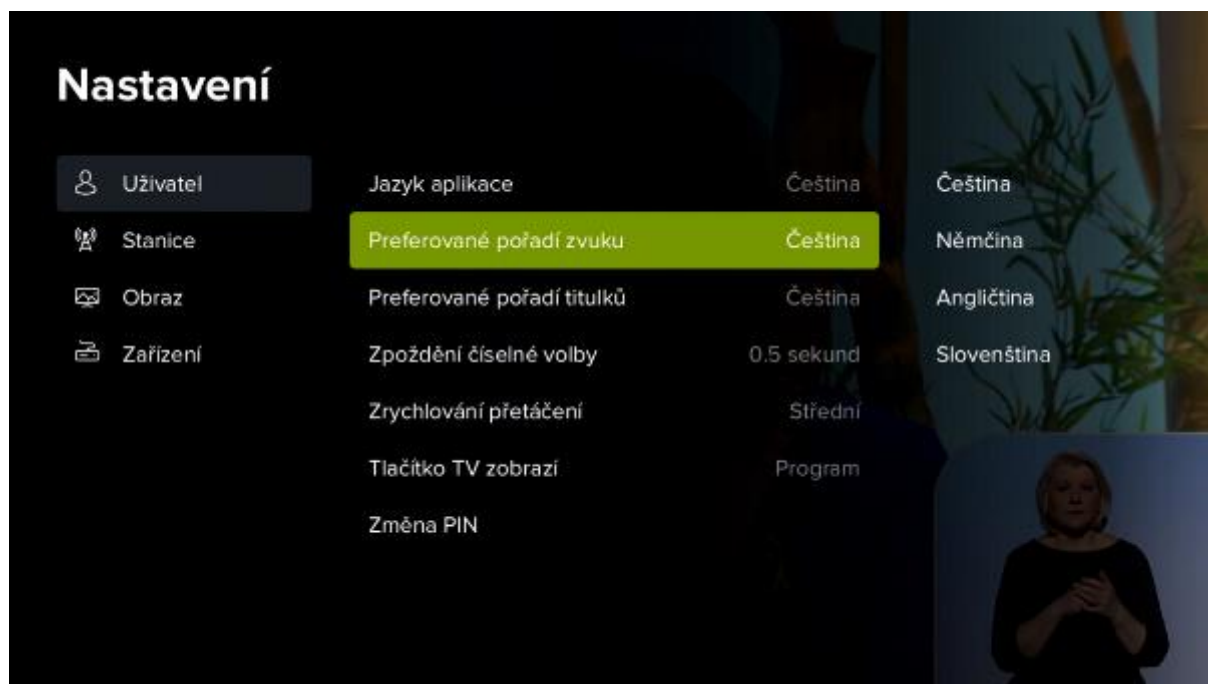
Nastavení

Uživatel
Stanice
Obraz
Zařízení

Jazyk aplikace Čeština
Preferované pořadí zvuku Čeština
Preferované pořadí titulků Čeština
Zpoždění číselné volby 0.5 sekund
Zrychlování přetáčení Střední
Tlačítko TV zobrazí Program
Změna PIN

Čeština
Němčina
Angličtina
Slovenština